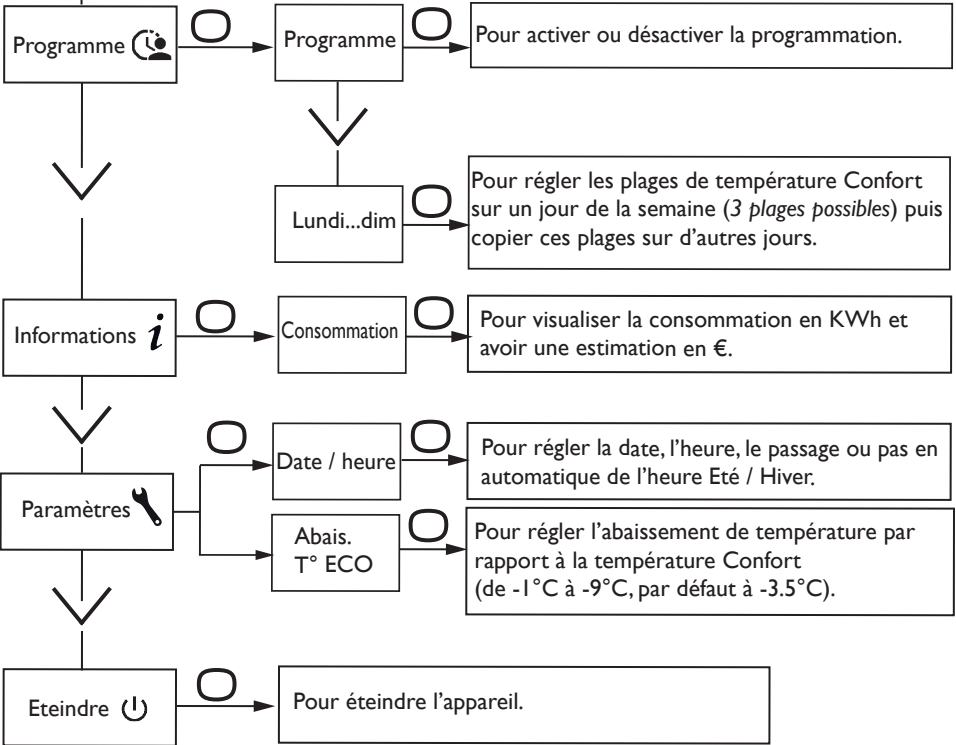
Programme

Programme

Pour activer ou désactiver la programmation.

Lundi...dim

Pour régler les plages de température Confort sur un jour de la semaine (*3 plages possibles*) puis copier ces plages sur d'autres jours.

Informations $i$

Consommation

Pour visualiser la consommation en KWh et avoir une estimation en €.

Date / heure

Pour régler la date, l'heure, le passage ou pas en automatique de l'heure Eté / Hiver.

Paramètres

Abais. T° ECO

Pour régler l'abaissement de température par rapport à la température Confort (de -1°C à -9°C, par défaut à -3.5°C).

Eteindre

Pour éteindre l'appareil.